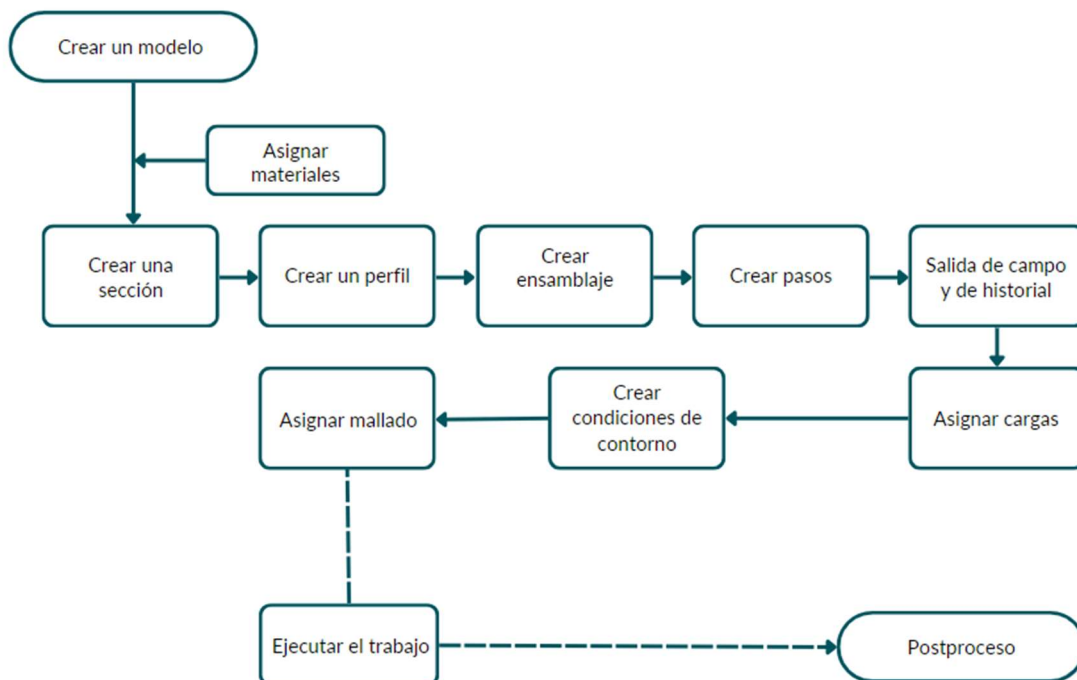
Crear un modelo

Asignar materiales

Crear una sección

Crear un perfil

Crear ensamblaje

Crear pasos

Salida de campo y de historial

Asignar cargas

Crear condiciones de contorno

Asignar mallado

Ejecutar el trabajo

Postproceso